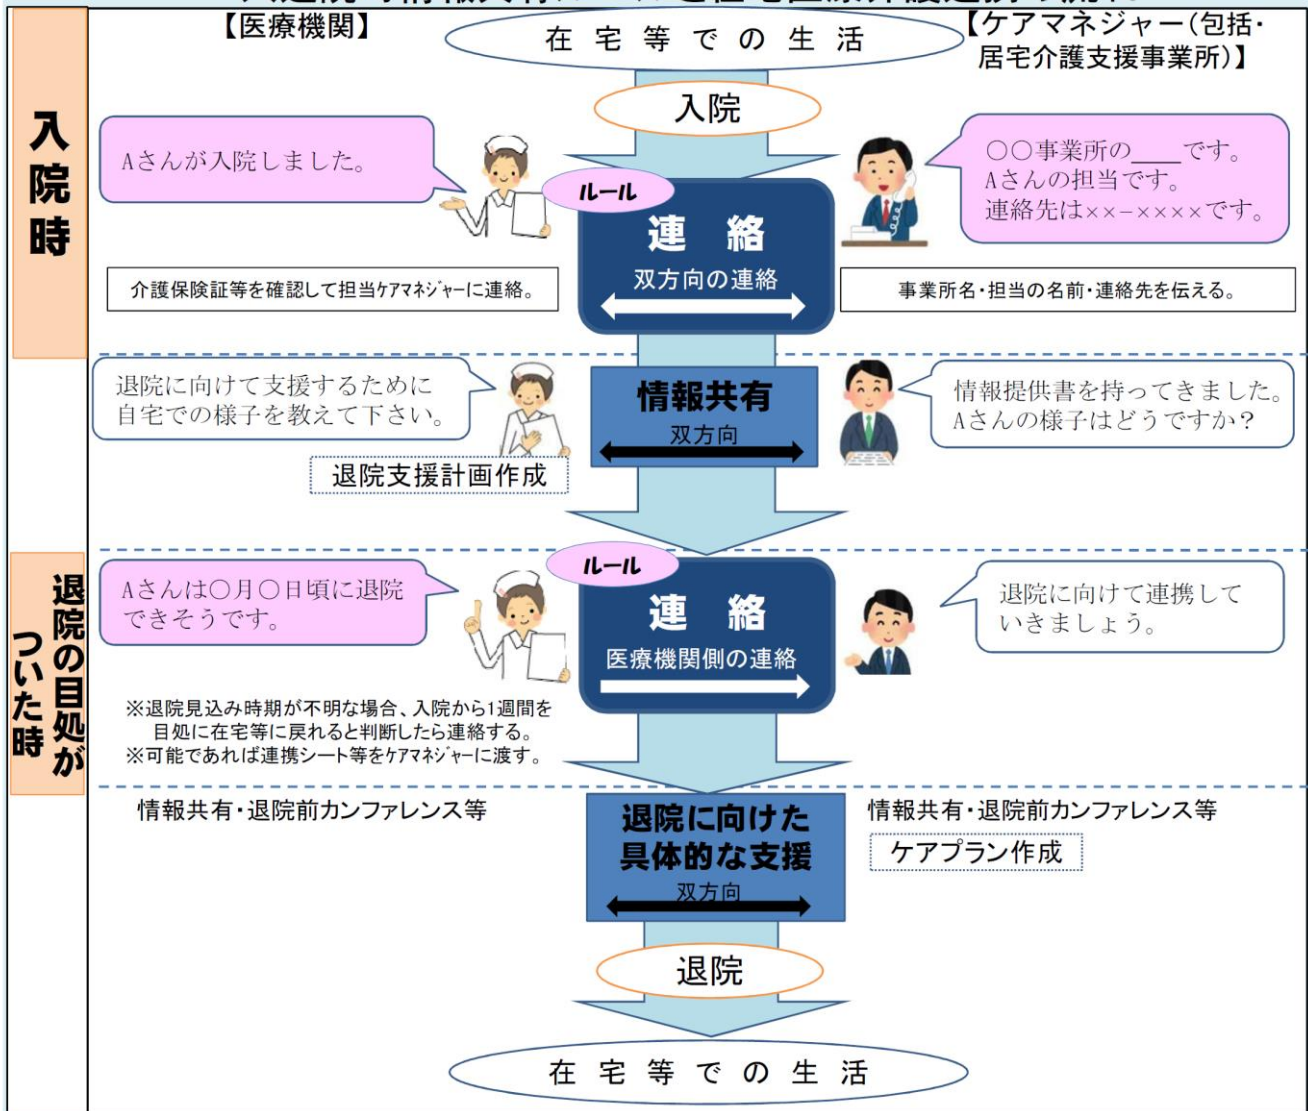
【医療機関】

在 宅 等 で の 生 活

【ケアマネジャー(包括・居宅介護支援事業所)】

入院

入院時

Aさんが入院しました。

ルール

連 絡

双方向の連絡

○○事業所の____です。Aさんの担当です。連絡先は××－××××です。

介護保険証等を確認して担当ケアマネジャーに連絡。

事業所名・担当の名前・連絡先を伝える。

退院に向けて支援するために自宅での様子を教えて下さい。

情報共有

双方向

情報提供書を持ってきました。Aさんの様子はどうですか?

退院支援計画作成

退院の目処がついた時

Aさんは○月○日頃に退院できそうです。

ルール

連 絡

医療機関側の連絡

退院に向けて連携していきましょう。

※退院見込み時期が不明な場合、入院から1週間を目処に在宅等に戻れると判断したら連絡する。
※可能であれば連携シート等をケアマネジャーに渡す。

情報共有・退院前カンファレンス等

退院に向けた具体的な支援

双方向

情報共有・退院前カンファレンス等

ケアプラン作成

退院

在 宅 等 で の 生 活